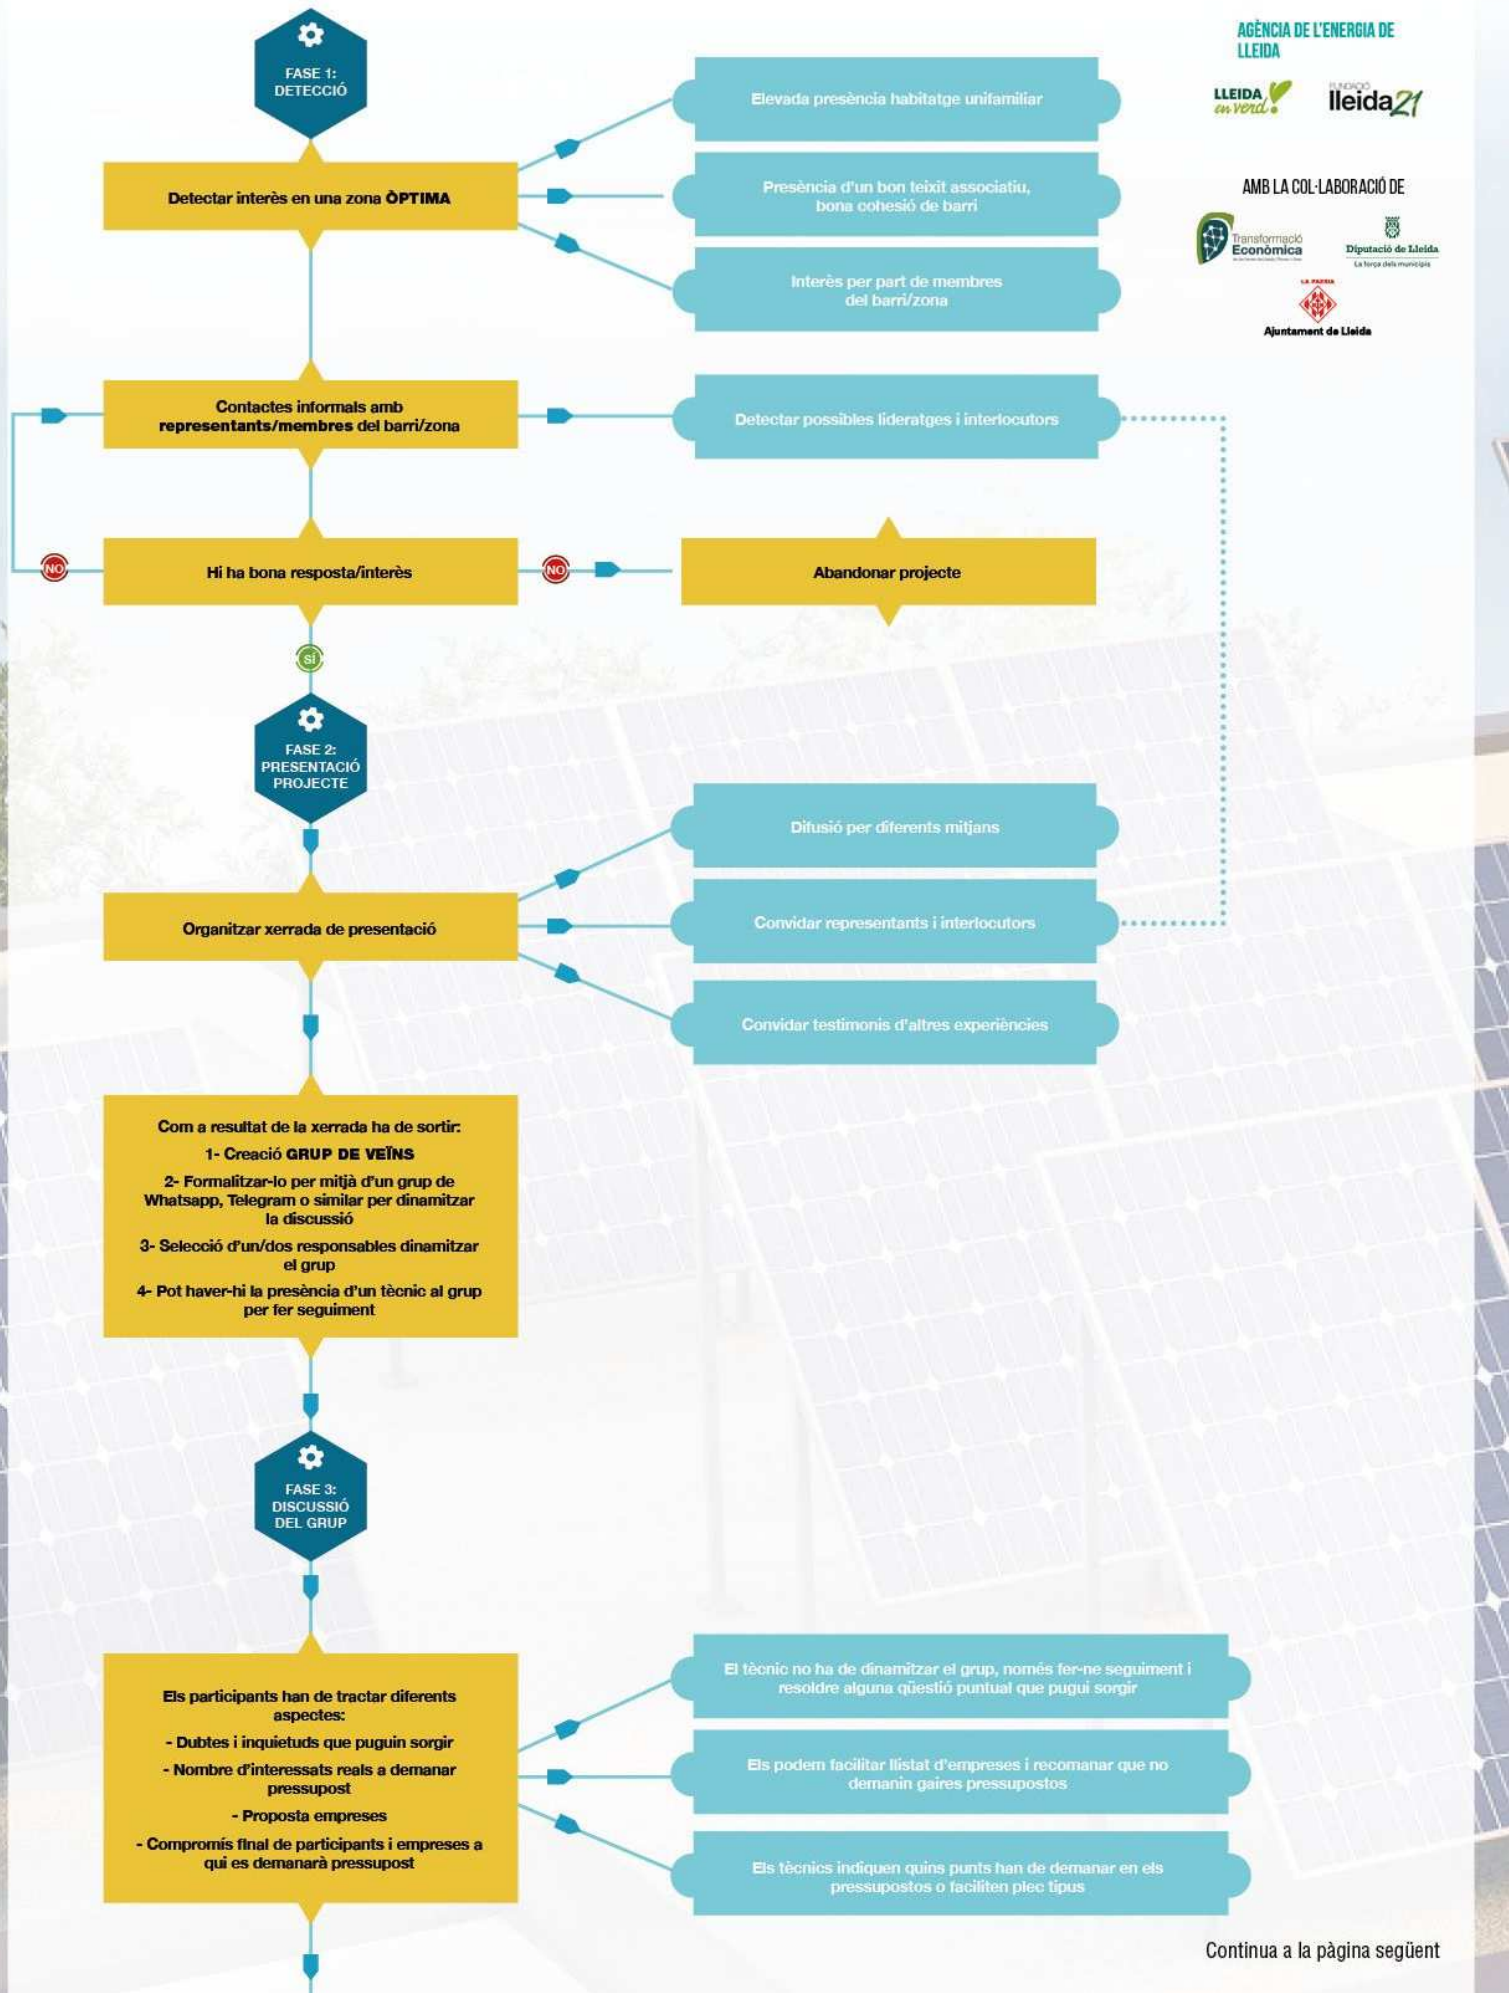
FASE 1: DETECCIÓ

AGÈNCIA DE L'ENERGIA DE LLEIDA

LLEIDA en verd!

FUNDACIÓ lleida21

AMB LA COL·LABORACIÓ DE

Transformació Econòmica

Diputació de Lleida
La força dels municipis

LA PAERIA
Ajuntament de Lleida

Detectar interès en una zona ÒPTIMA

Elevada presència habitatge unifamiliar

Presència d'un bon teixit associatiu, bona cohesió de barri

Interès per part de membres del barri/zona

Contactes informals amb representants/membres del barri/zona

Detectar possibles lideratges i interlocutors

Hi ha bona resposta/interès

NO

NO

Abandonar projecte

SÍ

FASE 2: PRESENTACIÓ PROJECTE

Organitzar xerrada de presentació

Difusió per diferents mitjans

Convidar representants i interlocutors

Convidar testimonis d'altres experiències

Com a resultat de la xerrada ha de sortir:
1- Creació GRUP DE VEÏNS
2- Formalitzar-lo per mitjà d'un grup de Whatsapp, Telegram o similar per dinamitzar la discussió
3- Selecció d'un/dos responsables dinamitzar el grup
4- Pot haver-hi la presència d'un tècnic al grup per fer seguiment

FASE 3: DISCUSSIÓ DEL GRUP

Els participants han de tractar diferents aspectes:
- Dubtes i inquietuds que puguin sorgir
- Nombre d'interessats reals a demanar pressupost
- Proposta empreses
- Compromís final de participants i empreses a qui es demanarà pressupost

El tècnic no ha de dinamitzar el grup, només fer-ne seguiment i resoldre alguna qüestió puntual que pugui sorgir

Els podem facilitar llistat d'empreses i recomanar que no demanin gaires pressupostos

Els tècnics indiquen quins punts han de demanar en els pressupostos o faciliten plec tipus

Continua a la pàgina següent